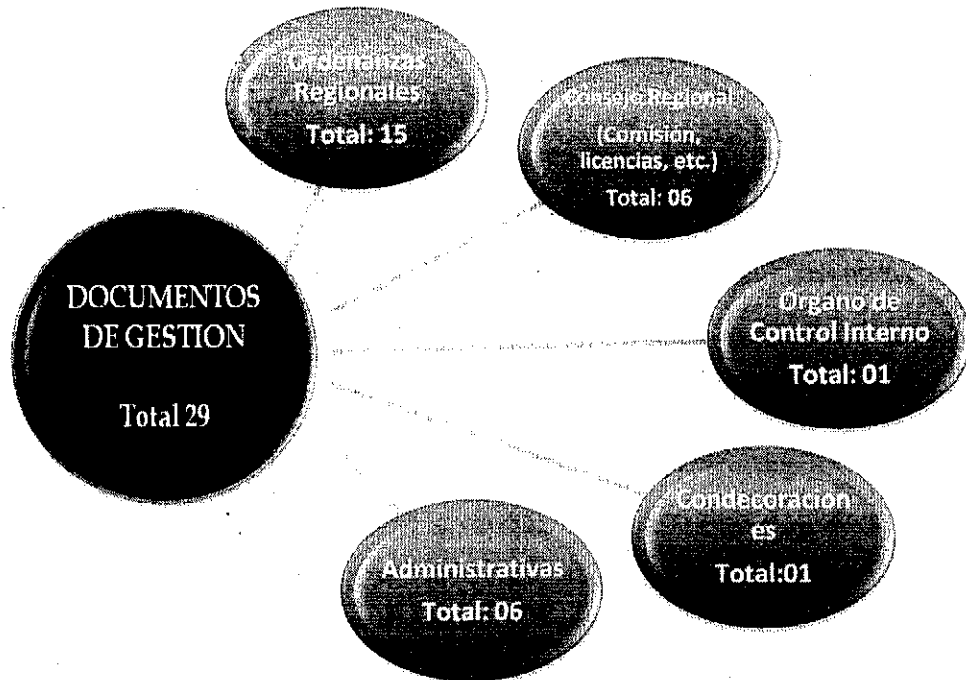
Ordenanzas Regionales
Total: 15

Consejo Regional
(Comisión, licencias, etc.)
Total: 06

DOCUMENTOS DE GESTION

Total 29

Órgano de Control Interno
Total: 01

Condecoraciones
Total:01

Administrativas
Total: 06